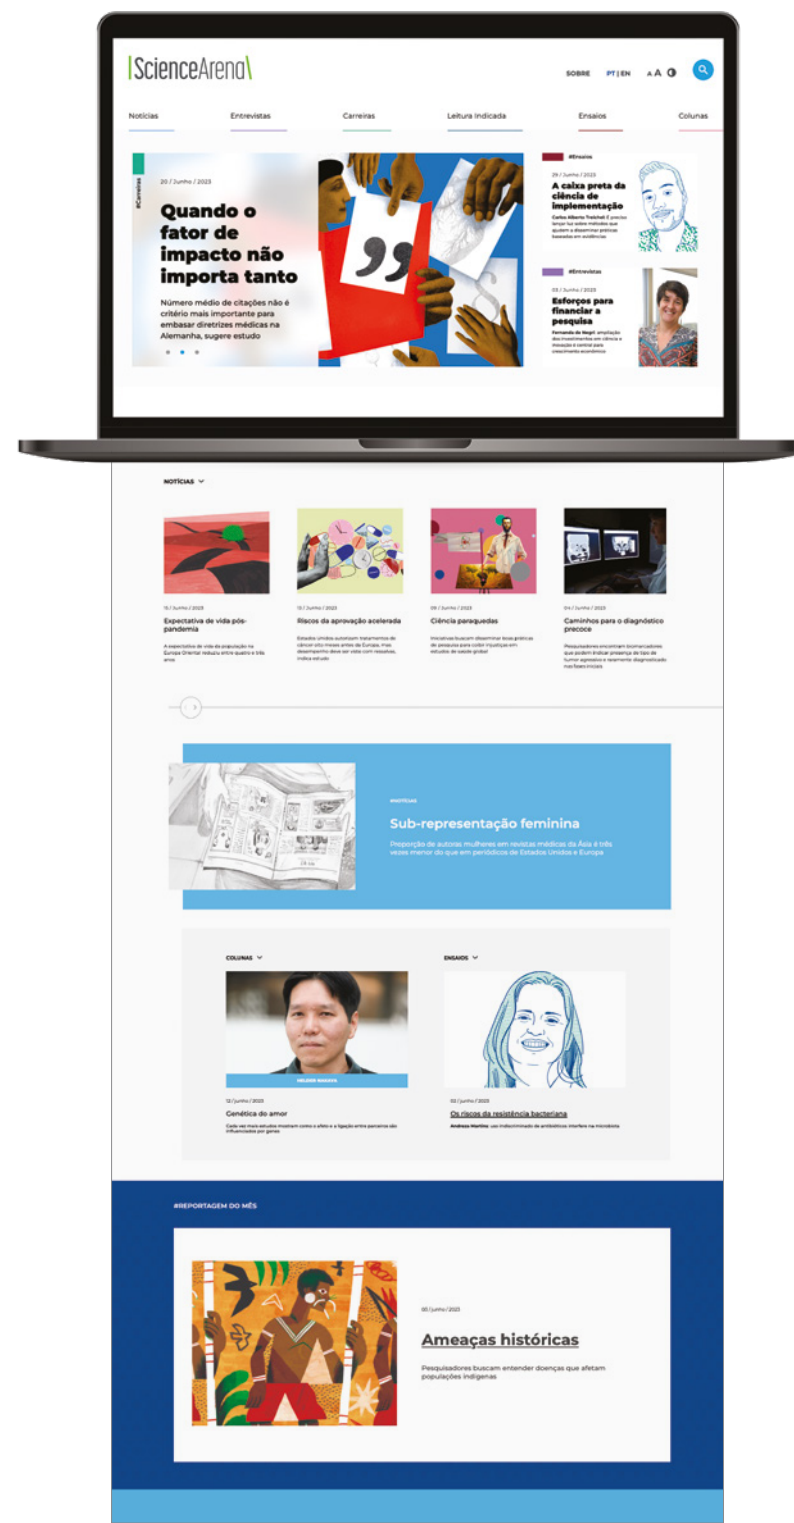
|ScienceArena|

SOBRE PT | EN A A

Notícias Entrevistas Carreiras Leitura Indicada Ensaios Colunas

#Carreiras

20 / Junho / 2023

Quando o fator de impacto não importa tanto

Número médio de citações não é critério mais importante para embasar diretrizes médicas na Alemanha, sugere estudo

#Ensaios

29 / Junho / 2023

A caixa preta da ciência de implementação

Carlos Alberto Treichel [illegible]

#Entrevistas

05 / Junho / 2023

Esforços para financiar a pesquisa

Fernanda de Negri: ampliação dos investimentos em ciência e inovação é central para crescimento econômico

NOTÍCIAS

15 / Junho / 2023

Expectativa de vida pós-pandemia

A expectativa de vida da população na Europa Oriental reduziu entre quatro e três anos

13 / Junho / 2023

Riscos da aprovação acelerada

Estados Unidos autorizam tratamentos de câncer oito meses antes da Europa, mas desempenho deve ser visto com ressalvas, indica estudo

09 / Junho / 2023

Ciência paraquedas

Iniciativas buscam disseminar boas práticas de pesquisa para coibir injustiças em estudos de saúde global

04 / Junho / 2023

Caminhos para o diagnóstico precoce

Pesquisadores encontram biomarcadores que podem indicar presença de tipo de tumor agressivo e raramente diagnosticado nas fases iniciais

#NOTÍCIAS

Sub-representação feminina

Proporção de autoras mulheres em revistas médicas da Ásia é três vezes menor do que em periódicos de Estados Unidos e Europa

COLUNAS

HELDER NAKAYA

12 / junho / 2023

Genética do amor

Cada vez mais estudos mostram como o afeto e a ligação entre parceiros são influenciados por genes

ENSAIOS

02 / junho / 2023

Os riscos da resistência bacteriana

Andreza Martins: uso indiscriminado de antibióticos interfere na microbiota

#REPORTAGEM DO MÊS

05 / Junho / 2023

Ameaças históricas

Pesquisadores buscam entender doenças que afetam populações indígenas